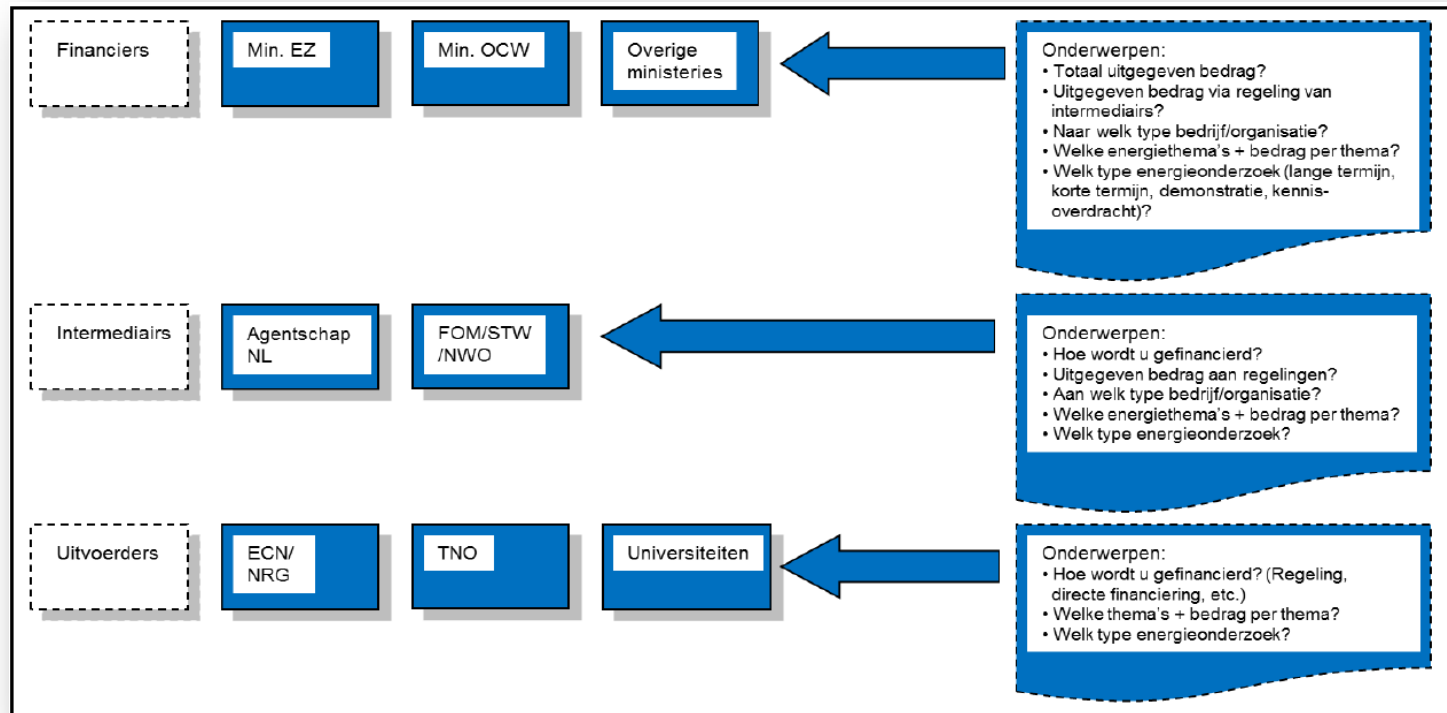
Financiers

Min. EZ

Min. OCW

Overige ministeries

Onderwerpen:
• Totaal uitgegeven bedrag?
• Uitgegeven bedrag via regeling van intermediairs?
• Naar welk type bedrijf/organisatie?
• Welke energiethema's + bedrag per thema?
• Welk type energieonderzoek (lange termijn, korte termijn, demonstratie, kennisoverdracht)?

Intermediairs

Agentschap NL

FOM/STW /NWO

Onderwerpen:
• Hoe wordt u gefinancierd?
• Uitgegeven bedrag aan regelingen?
• Aan welk type bedrijf/organisatie?
• Welke energiethema's + bedrag per thema?
• Welk type energieonderzoek?

Uitvoerders

ECN/ NRG

TNO

Universiteiten

Onderwerpen:
• Hoe wordt u gefinancierd? (Regeling, directe financiering, etc.)
• Welke thema's + bedrag per thema?
• Welk type energieonderzoek?